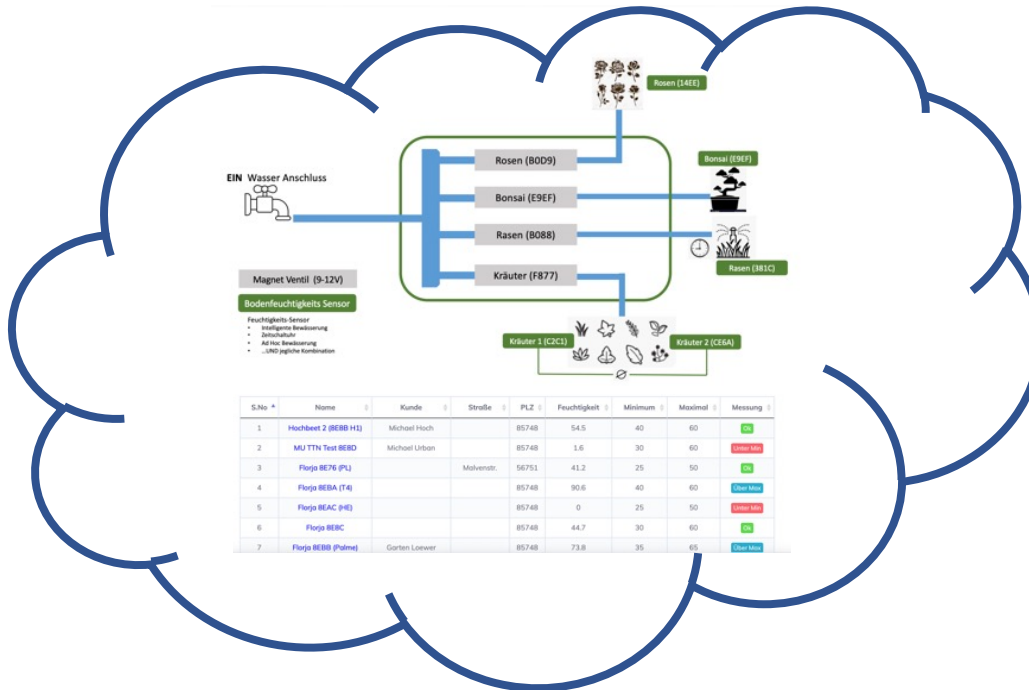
Rosen (14EE)

EIN Wasser Anschluss

Rosen (B0D9)

Bonsai (E9EF)

Rasen (B088)

Kräuter (F877)

Bonsai (E9EF)

Rasen (381C)

Magnet Ventil (9-12V)

Bodenfeuchtigkeits Sensor

Feuchtigkeits-Sensor
- Intelligente Bewässerung
- Zeitschaltuhr
- Ad Hoc Bewässerung
- ...UND jegliche Kombination

Kräuter 1 (C2C1)

Kräuter 2 (CE6A)

| S.No | Name | Kunde | Straße | PLZ | Feuchtigkeit | Minimum | Maximal | Messung |
|---|---|---|---|---|---|---|---|---|
| 1 | Hochbeet 2 (8EBB H1) | Michael Hoch | | 85748 | 54.5 | 40 | 60 | Ok |
| 2 | MU TTN Test 8E8D | Michael Urban | | 85748 | 1.6 | 30 | 60 | Unter Min |
| 3 | Florja 8E76 (PL) | | Malvenstr. | 56751 | 41.2 | 25 | 50 | Ok |
| 4 | Florja 8EBA (T4) | | | 85748 | 90.6 | 40 | 60 | Über Max |
| 5 | Florja 8EAC (HE) | | | 85748 | 0 | 25 | 50 | Unter Min |
| 6 | Florja 8E8C | | | 85748 | 44.7 | 30 | 60 | Ok |
| 7 | Florja 8EBB (Palme) | Garten Loewer | | 85748 | 73.8 | 35 | 65 | Über Max |